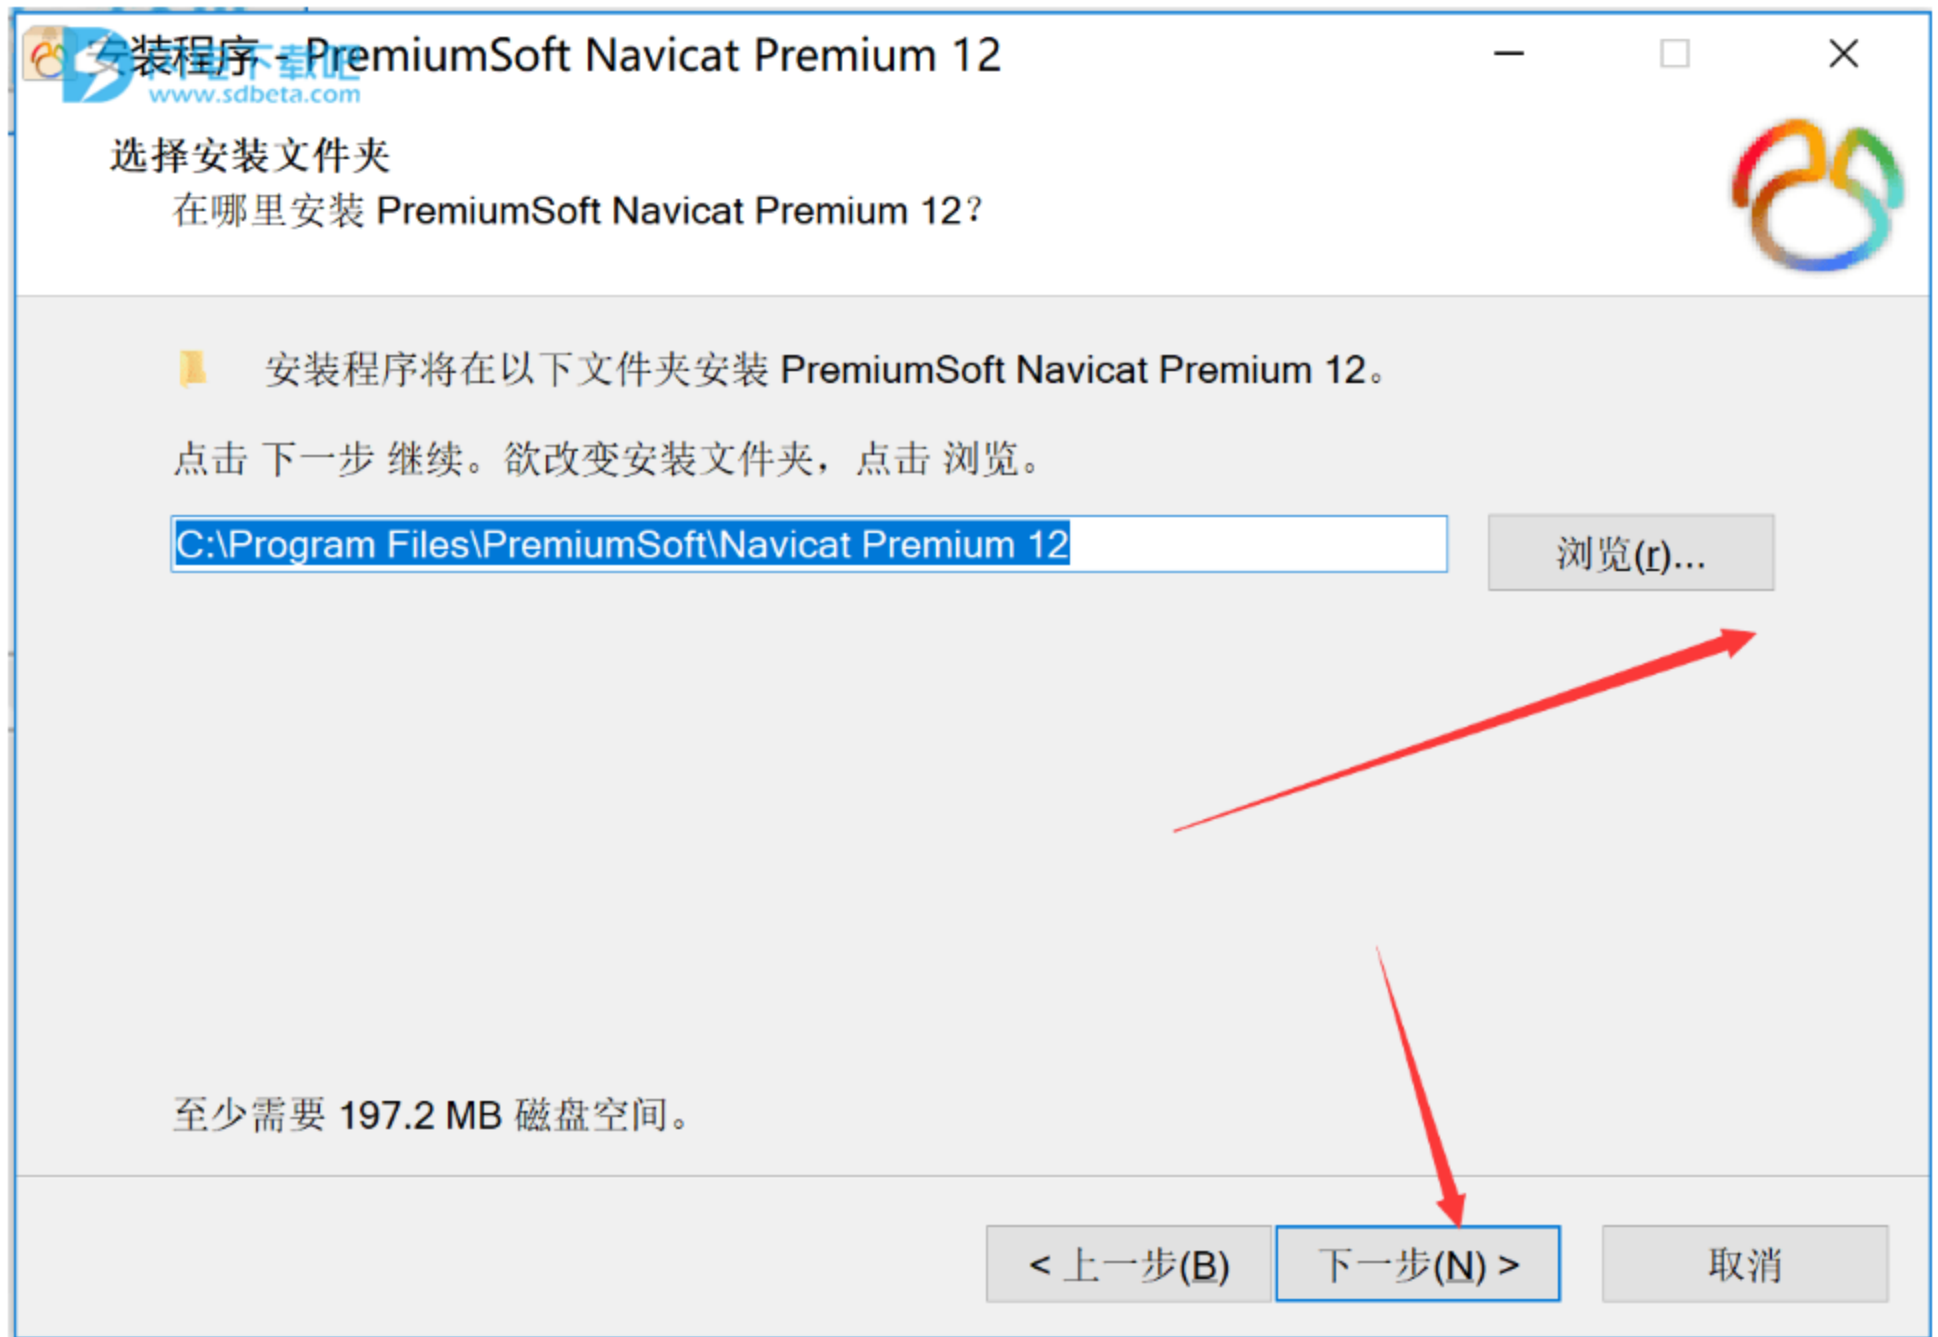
安装程序 - PremiumSoft Navicat Premium 12

www.sdbeta.com

选择安装文件夹
在哪里安装 PremiumSoft Navicat Premium 12?

安装程序将在以下文件夹安装 PremiumSoft Navicat Premium 12。

点击 下一步 继续。欲改变安装文件夹，点击 浏览。

C:\Program Files\PremiumSoft\Navicat Premium 12

浏览(r)...

至少需要 197.2 MB 磁盘空间。

< 上一步(B)

下一步(N) >

取消